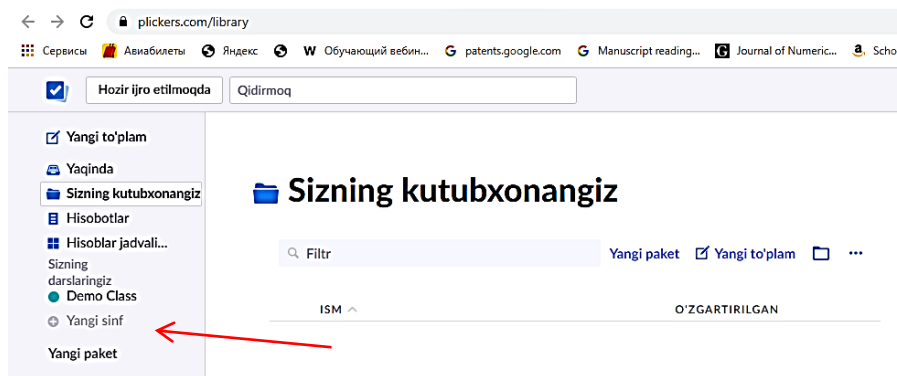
plickers.com/library

Сервисы  Авиабилеты  Яндекс  W Обучающий вебин...  patents.google.com  Manuscript reading...  Journal of Numeric...  Scho

Hozir ijro etilmoqda  Qidirmoq

Yangi to'plam
Yaqinda
Sizning kutubxonangiz
Hisobotlar
Hisoblar jadvali...
Sizning darslaringiz
Demo Class
Yangi sinf
Yangi paket

Sizning kutubxonangiz

Filtr  Yangi paket  Yangi to'plam

ISM  O'ZGARTIRILGAN